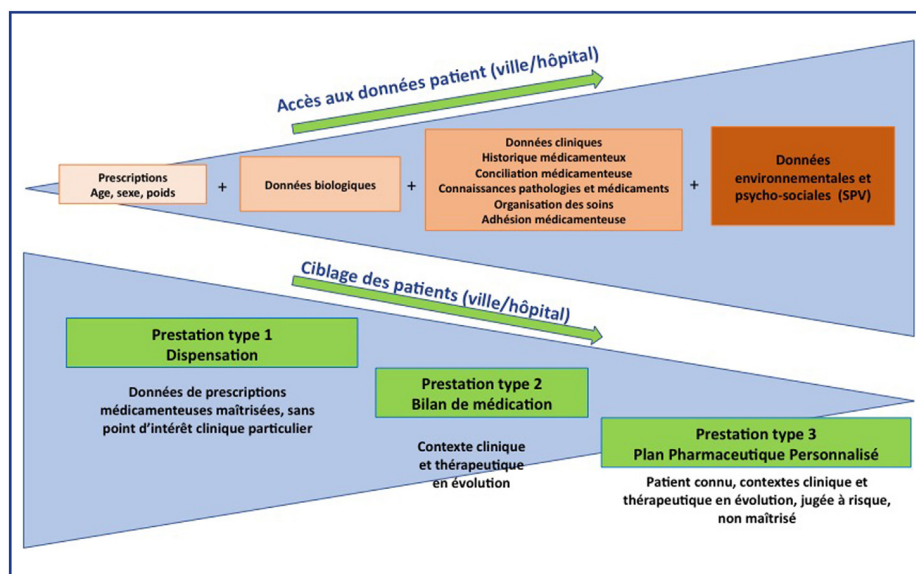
Accès aux données patient (ville/hôpital)

Prescriptions
Age, sexe, poids

+

Données biologiques

+

Données cliniques
Historique médicamenteux
Conciliation médicamenteuse
Connaissances pathologies et médicaments
Organisation des soins
Adhésion médicamenteuse

+

Données environnementales et psycho-sociales (SPV)

Ciblage des patients (ville/hôpital)

Prestation type 1
Dispensation

Données de prescriptions médicamenteuses maîtrisées, sans point d'intérêt clinique particulier

Prestation type 2
Bilan de médication

Contexte clinique et thérapeutique en évolution

Prestation type 3
Plan Pharmaceutique Personnalisé

Patient connu, contextes clinique et thérapeutique en évolution, jugée à risque, non maîtrisé